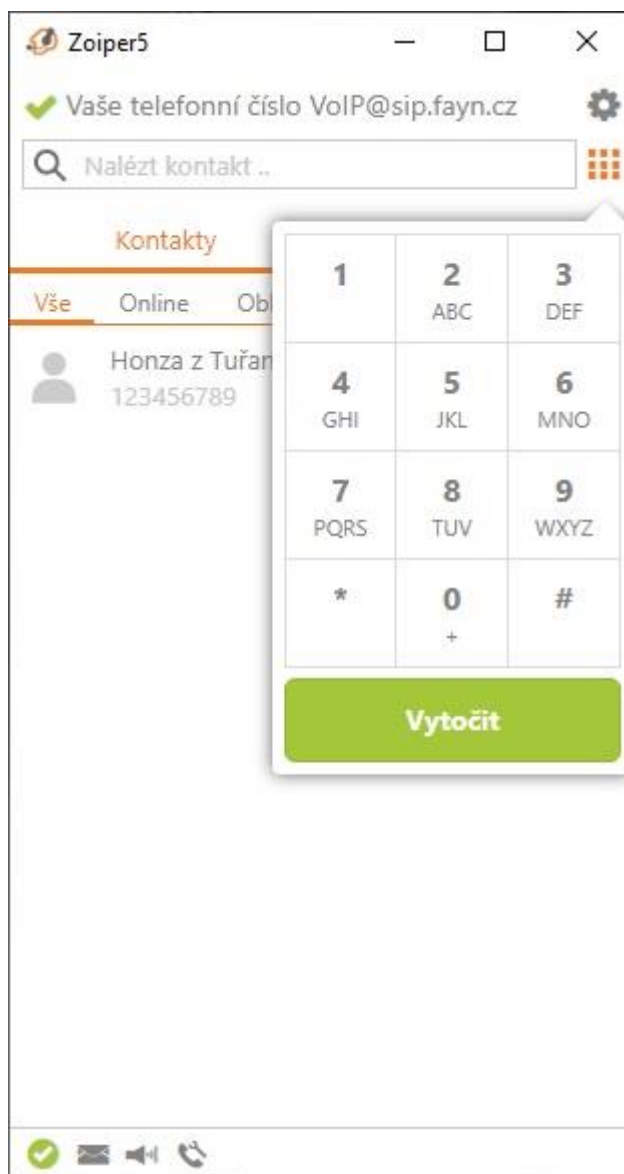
Zoiper5

Vaše telefonní číslo VoIP@sip.fayn.cz

Nalézt kontakt ..

Kontakty

Vše Online Obl

Honza z Tuřan
123456789

| 1 | 2 ABC | 3 DEF |
|---|---|---|
| 4 GHI | 5 JKL | 6 MNO |
| 7 PQRS | 8 TUV | 9 WXYZ |
| * | 0 + | # |

Vytočit